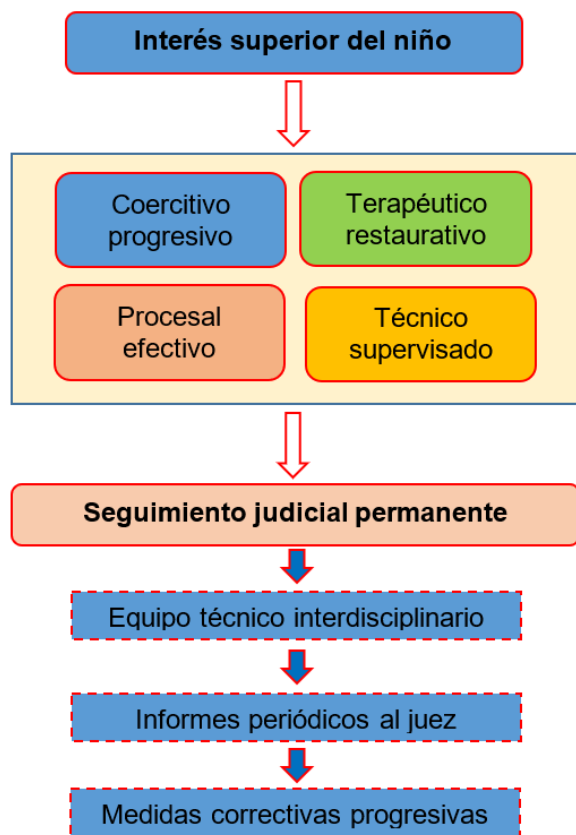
Interés superior del niño

Coercitivo progresivo

Terapéutico restaurativo

Procesal efectivo

Técnico supervisado

Seguimiento judicial permanente

Equipo técnico interdisciplinario

Informes periódicos al juez

Medidas correctivas progresivas